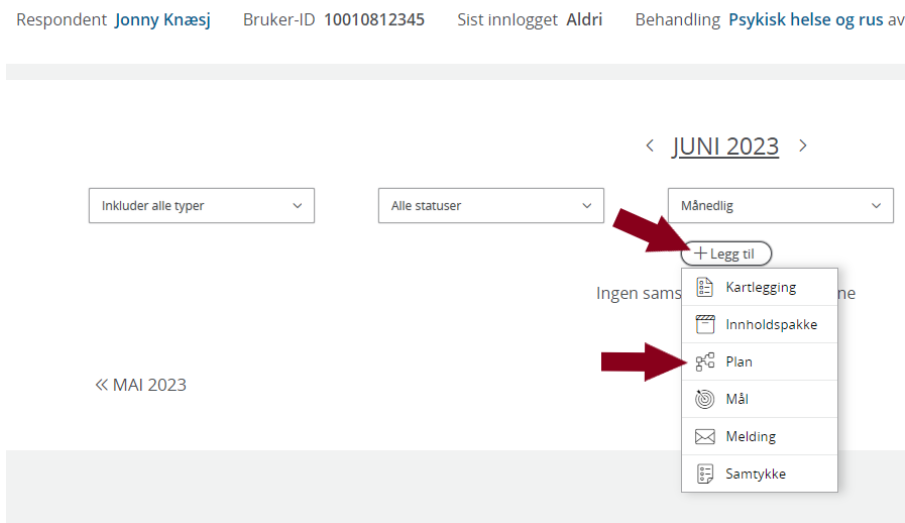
Respondent Jonny Knæsj Bruker-ID 10010812345 Sist innlogget Aldri Behandling Psykisk helse og rus av

‹ JUNI 2023 ›

Inkluder alle typer

Alle statuser

Månedlig

+ Legg til

Ingen sams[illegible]ne

Kartlegging

Innholdspakke

Plan

Mål

Melding

Samtykke

« MAI 2023